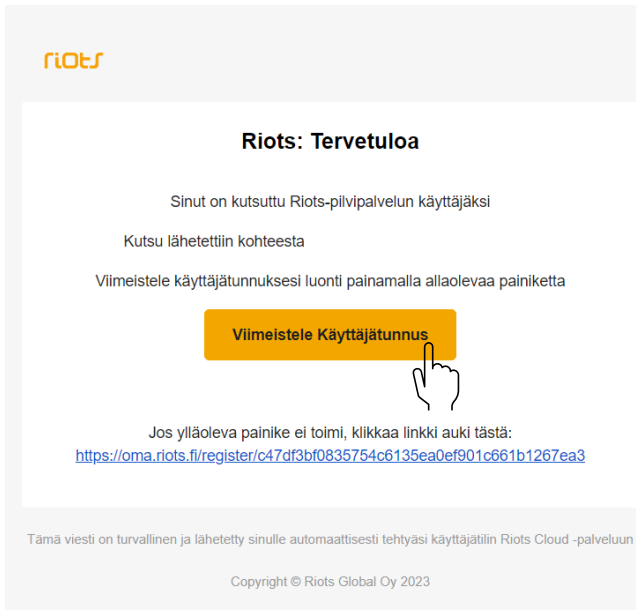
riots

Riots: Tervetuloa

Sinut on kutsuttu Riots-pilvipalvelun käyttäjäksi

Kutsu lähetettiin kohteesta

Viimeistele käyttäjätunnuksesi luonti painamalla allaolevaa painiketta

Viimeistele Käyttäjätunnus

Jos ylläoleva painike ei toimi, klikkaa linkki auki tästä:
https://oma.riots.fi/register/c47df3bf0835754c6135ea0ef901c661b1267ea3

Tämä viesti on turvallinen ja lähetetty sinulle automaattisesti tehtyäsi käyttäjätilin Riots Cloud -palveluun

Copyright © Riots Global Oy 2023